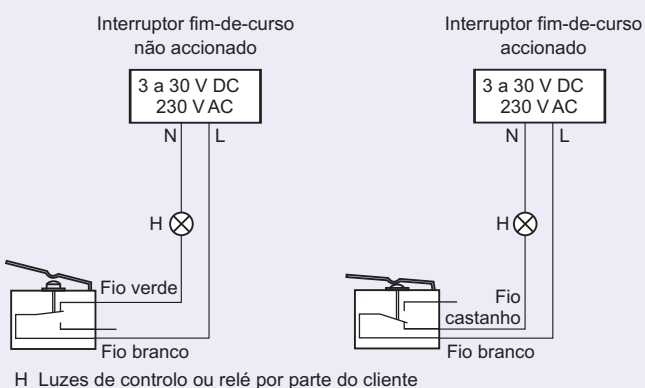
Interruptor fim-de-curso
não accionado

3 a 30 V DC
230 V AC

N L

H

Fio verde

Fio branco

Interruptor fim-de-curso
accionado

3 a 30 V DC
230 V AC

N L

H

Fio
castanho

Fio branco

H Luzes de controlo ou relé por parte do cliente